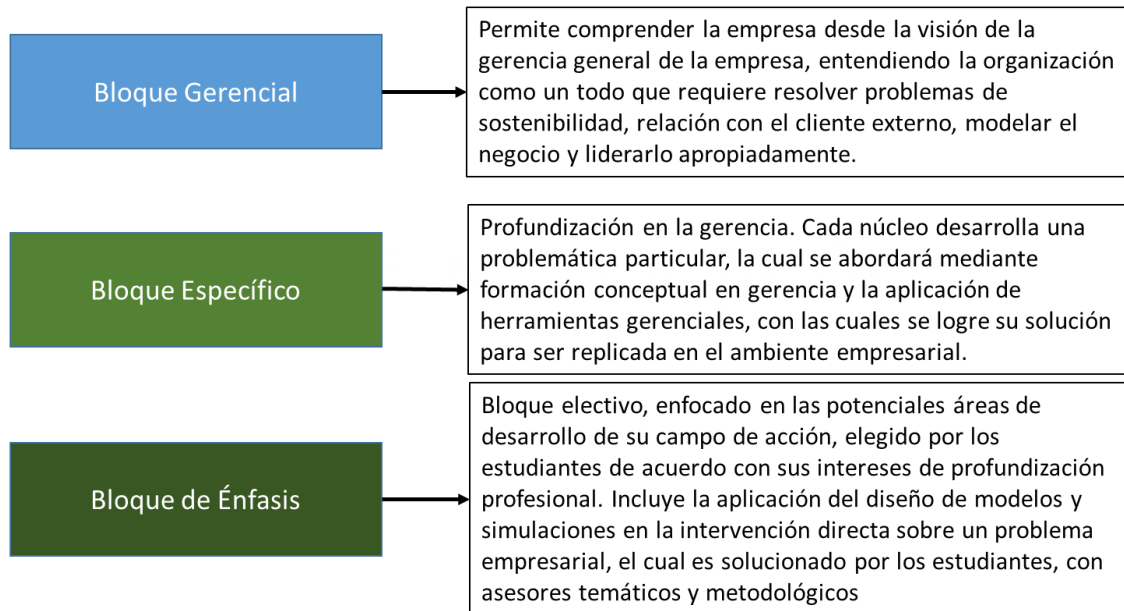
Bloque Gerencial

Permite comprender la empresa desde la visión de la gerencia general de la empresa, entendiendo la organización como un todo que requiere resolver problemas de sostenibilidad, relación con el cliente externo, modelar el negocio y liderarlo apropiadamente.

Bloque Específico

Profundización en la gerencia. Cada núcleo desarrolla una problemática particular, la cual se abordará mediante formación conceptual en gerencia y la aplicación de herramientas gerenciales, con las cuales se logre su solución para ser replicada en el ambiente empresarial.

Bloque de Énfasis

Bloque electivo, enfocado en las potenciales áreas de desarrollo de su campo de acción, elegido por los estudiantes de acuerdo con sus intereses de profundización profesional. Incluye la aplicación del diseño de modelos y simulaciones en la intervención directa sobre un problema empresarial, el cual es solucionado por los estudiantes, con asesores temáticos y metodológicos